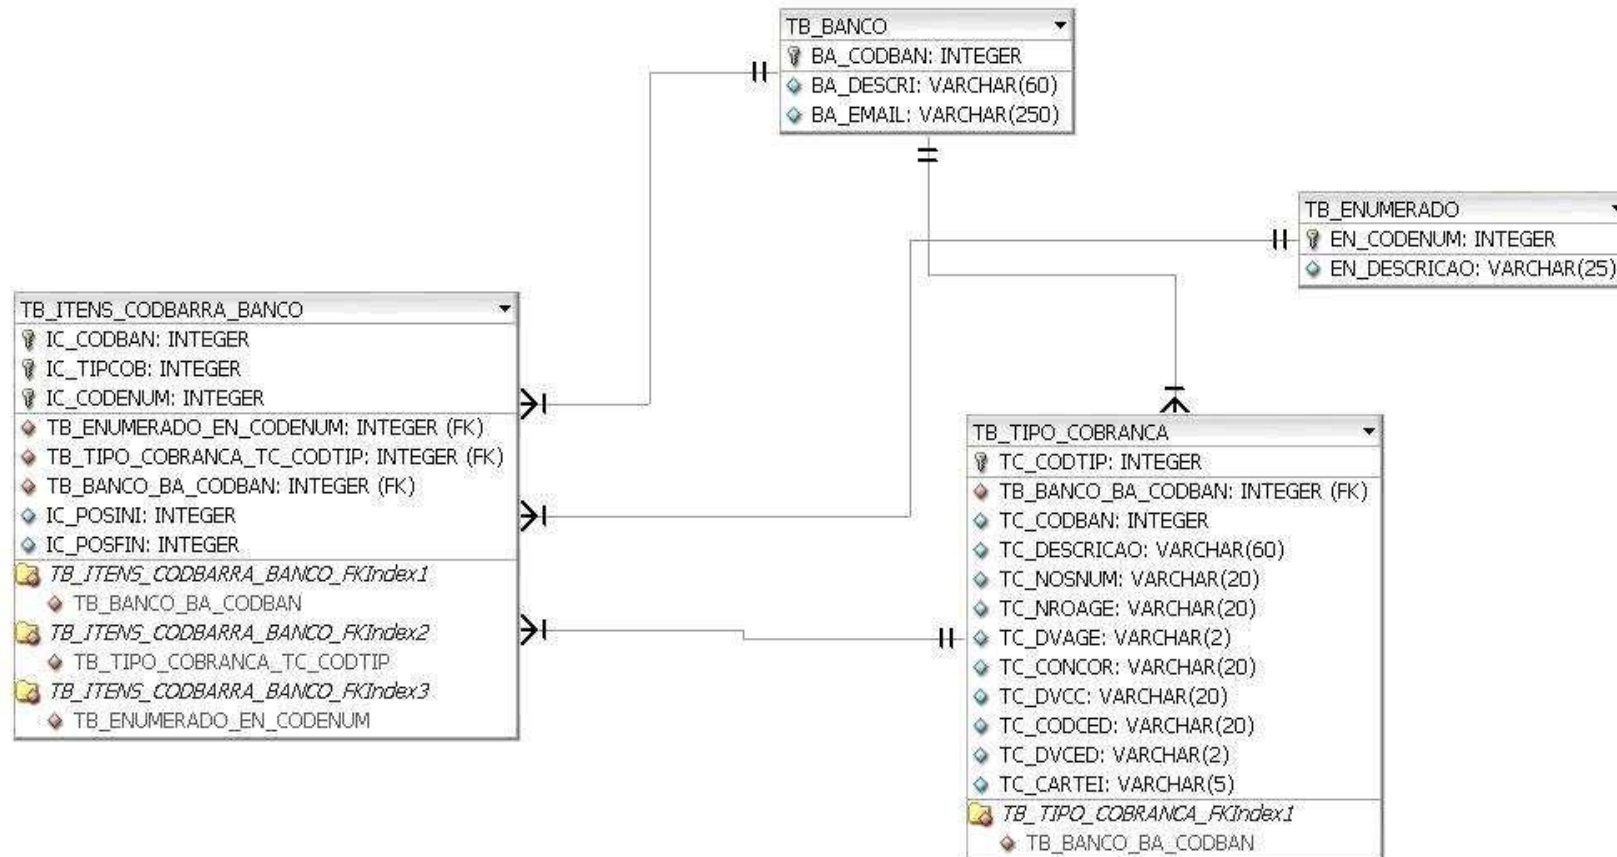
TB_BANCO
BA_CODBAN: INTEGER
BA_DESCRI: VARCHAR(60)
BA_EMAIL: VARCHAR(250)

TB_ENUMERADO
EN_CODENUM: INTEGER
EN_DESCRICAO: VARCHAR(25)

TB_ITENS_CODBARRA_BANCO
IC_CODBAN: INTEGER
IC_TIPCOB: INTEGER
IC_CODENUM: INTEGER
TB_ENUMERADO_EN_CODENUM: INTEGER (FK)
TB_TIPO_COBRANCA_TC_CODTIP: INTEGER (FK)
TB_BANCO_BA_CODBAN: INTEGER (FK)
IC_POSINI: INTEGER
IC_POSFIN: INTEGER
TB_ITENS_CODBARRA_BANCO_FKIndex1
TB_BANCO_BA_CODBAN
TB_ITENS_CODBARRA_BANCO_FKIndex2
TB_TIPO_COBRANCA_TC_CODTIP
TB_ITENS_CODBARRA_BANCO_FKIndex3
TB_ENUMERADO_EN_CODENUM

TB_TIPO_COBRANCA
TC_CODTIP: INTEGER
TB_BANCO_BA_CODBAN: INTEGER (FK)
TC_CODBAN: INTEGER
TC_DESCRICAO: VARCHAR(60)
TC_NOSNUM: VARCHAR(20)
TC_NROAGE: VARCHAR(20)
TC_DVAGE: VARCHAR(2)
TC_CONCOR: VARCHAR(20)
TC_DVCC: VARCHAR(20)
TC_CODCED: VARCHAR(20)
TC_DVCED: VARCHAR(2)
TC_CARTEI: VARCHAR(5)
TB_TIPO_COBRANCA_FKIndex1
TB_BANCO_BA_CODBAN